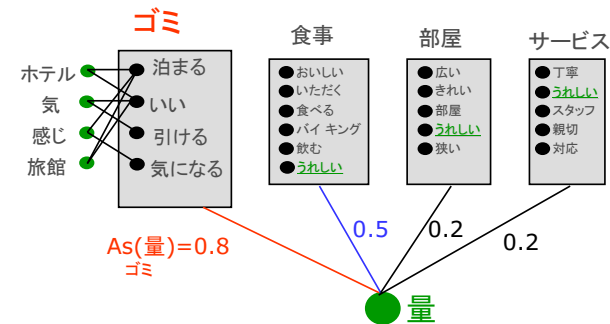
ゴミ

ホテル
気
感じ
旅館

泊まる
いい
引ける
気になる

食事
おいしい
いただく
食べる
バイ キング
飲む
うれしい

部屋
広い
きれい
部屋
うれしい
狭い

サービス
丁寧
うれしい
スタッフ
親切
対応

As(量)=0.8
ゴミ

0.5
0.2
0.2

量